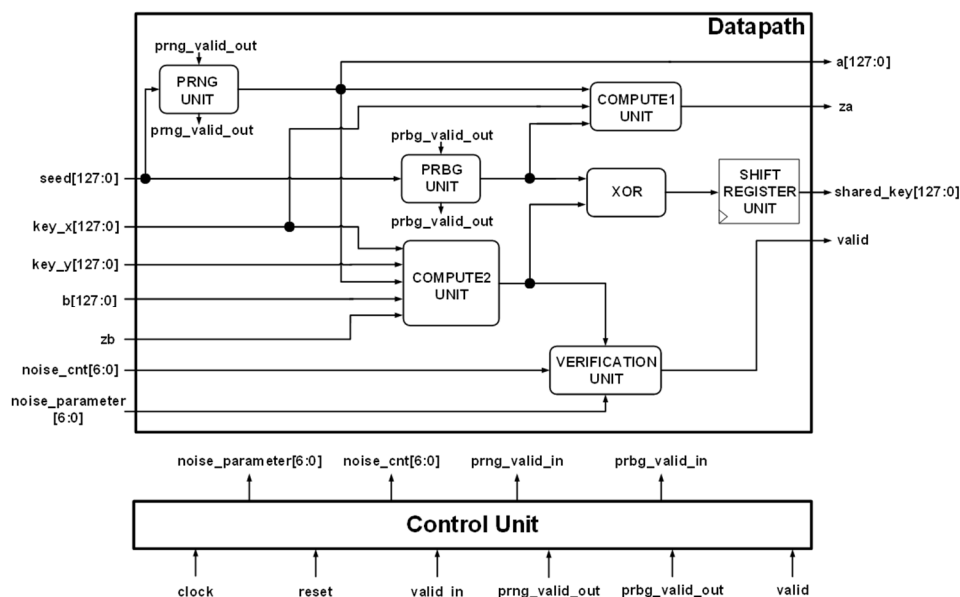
Datapath

prng_valid_out
PRNG UNIT
prng_valid_out

a[127:0]
COMPUTE1 UNIT
za

prbg_valid_out
PRBG UNIT
prbg_valid_out

seed[127:0]
XOR
SHIFT REGISTER UNIT
shared_key[127:0]

key_x[127:0]
valid
key_y[127:0]
COMPUTE2 UNIT
b[127:0]
zb
noise_cnt[6:0]
VERIFICATION UNIT
noise_parameter [6:0]

noise_parameter[6:0]
noise_cnt[6:0]
prng_valid_in
prbg_valid_in

Control Unit

clock
reset
valid_in
prng_valid_out
prbg_valid_out
valid